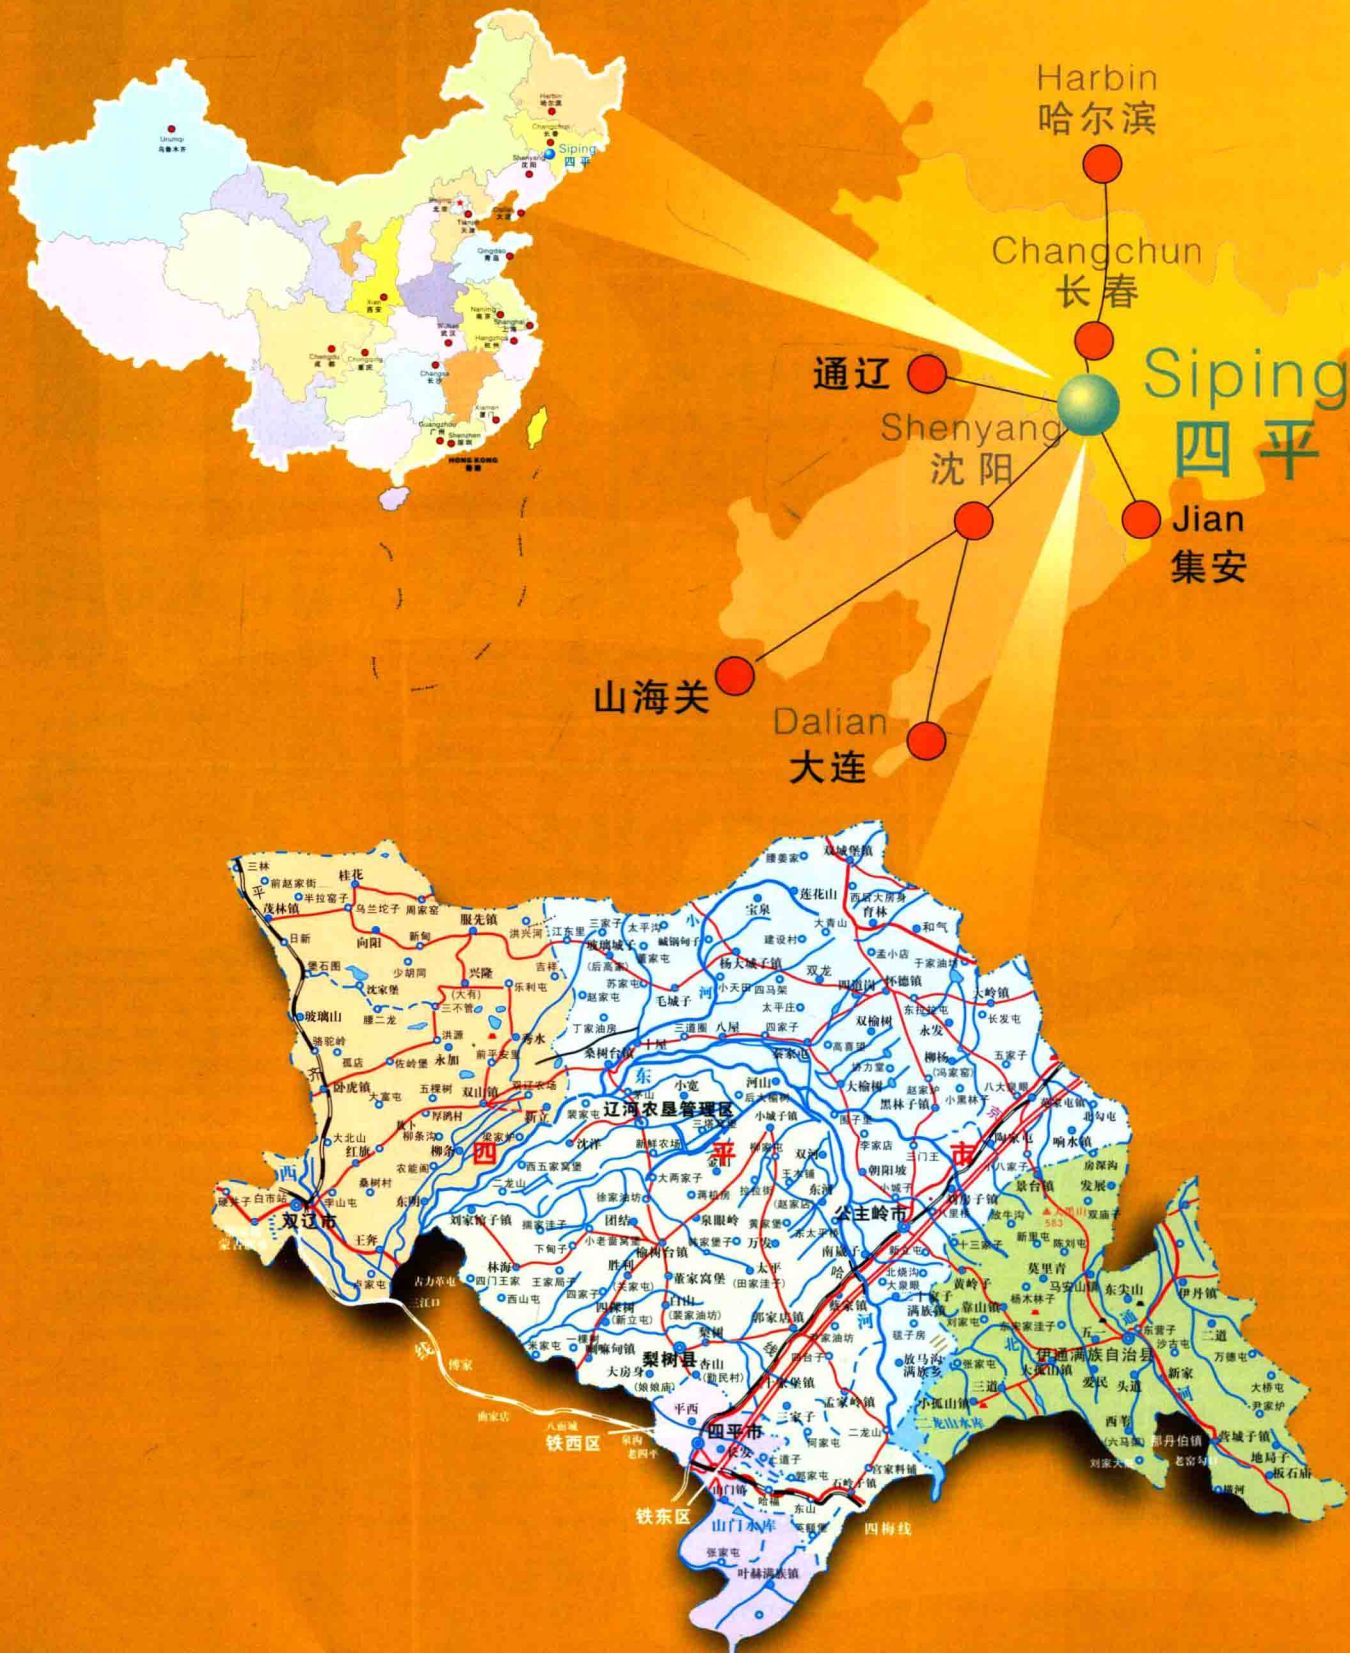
Harbin
哈尔滨
Changchun
长春
通辽
Siping
四平
Shenyang
沈阳
Jian
集安
山海关
Dalian
大连

Siping
四平
HONG KONG

双辽市
辽河农垦管理区
公主岭市
梨树县
四平市
伊通满族自治县
铁西区
铁东区
山门水库
二龙山水库
四梅线